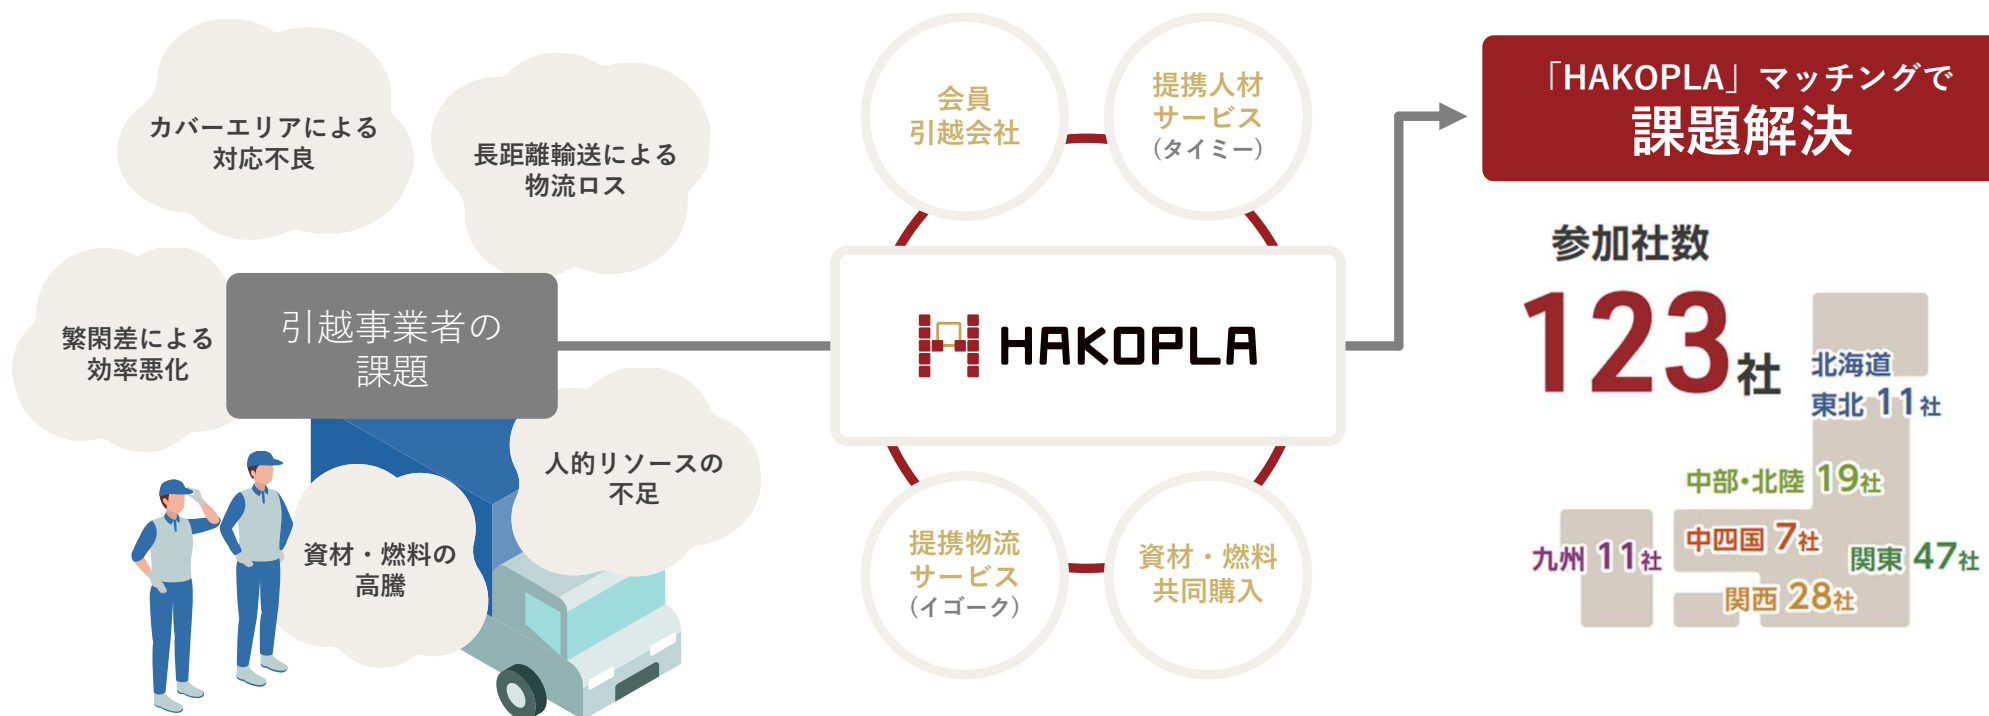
カバーエリアによる対応不良

長距離輸送による物流ロス

繁閑差による効率悪化

引越事業者の課題

人的リソースの不足

資材・燃料の高騰

会員引越会社

提携人材サービス（タイミー）

HAKOPLA

提携物流サービス（イゴーク）

資材・燃料共同購入

「HAKOPLA」マッチングで
課題解決

参加社数
123社

北海道
東北 11社
中部・北陸 19社
中四国 7社
九州 11社
関東 47社
関西 28社